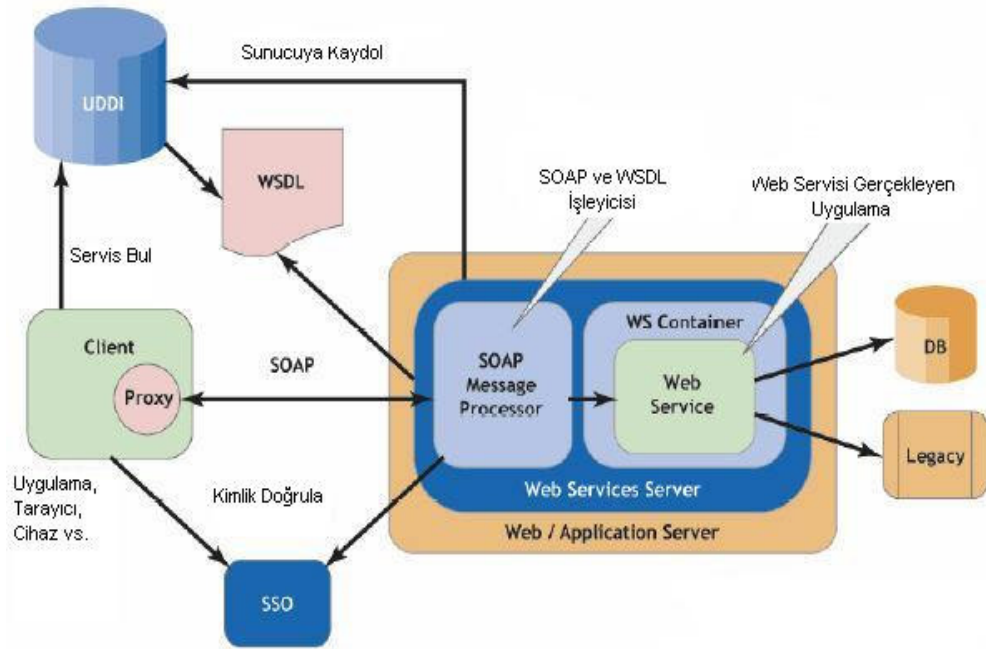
Sunucuya Kaydol

UDDI

WSDL

SOAP ve WSDL İşleyicisi

Web Servisi Gerçekleyen Uygulama

Servis Bul

Client

Proxy

SOAP

SOAP Message Processor

WS Container

Web Service

DB

Legacy

Web Services Server

Web / Application Server

Uygulama, Tarayıcı, Cihaz vs.

Kimlik Doğrula

SSO